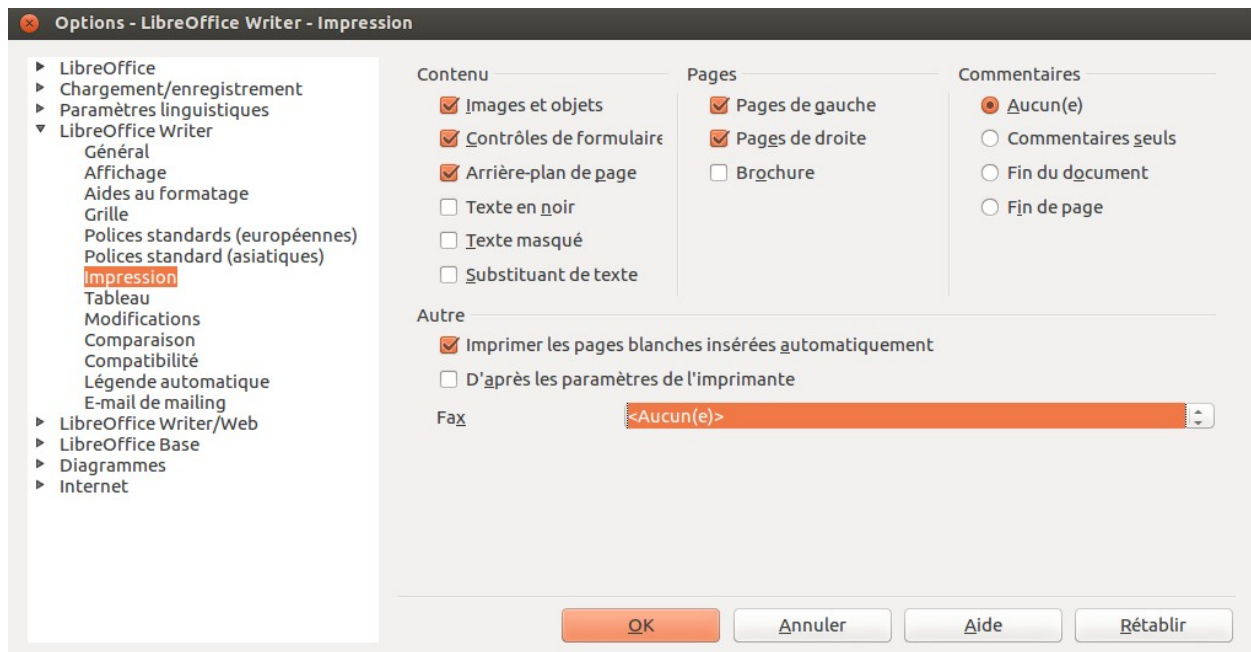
Options - LibreOffice Writer - Impression

LibreOffice
Chargement/enregistrement
Paramètres linguistiques
LibreOffice Writer
Général
Affichage
Aides au formatage
Grille
Polices standards (européennes)
Polices standard (asiatiques)
Impression
Tableau
Modifications
Comparaison
Compatibilité
Légende automatique
E-mail de mailing
LibreOffice Writer/Web
LibreOffice Base
Diagrammes
Internet

Contenu
Images et objets
Contrôles de formulaire
Arrière-plan de page
Texte en noir
Texte masqué
Substituant de texte

Pages
Pages de gauche
Pages de droite
Brochure

Commentaires
Aucun(e)
Commentaires seuls
Fin du document
Fin de page

Autre
Imprimer les pages blanches insérées automatiquement
D'après les paramètres de l'imprimante
Fax <Aucun(e)>

OK
Annuler
Aide
Rétablir